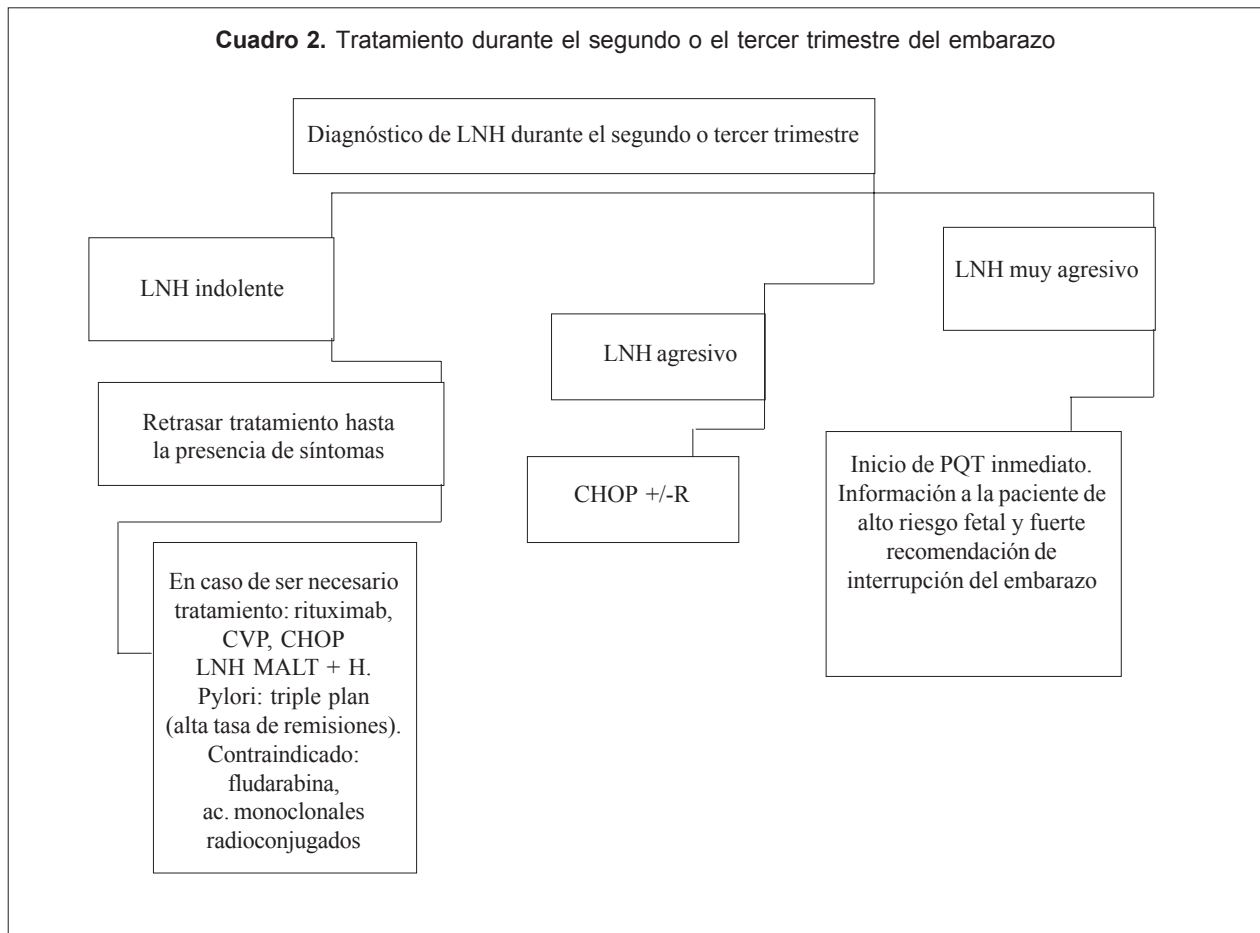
**Cuadro 2.** Tratamiento durante el segundo o el tercer trimestre del embarazo

Diagnóstico de LNH durante el segundo o tercer trimestre

LNH indolente

Retrasar tratamiento hasta la presencia de síntomas

En caso de ser necesario tratamiento: rituximab, CVP, CHOP LNH MALT + H. Pylori: triple plan (alta tasa de remisiones). Contraindicado: fludarabina, ac. monoclonales radioconjugados

LNH agresivo

CHOP +/-R

LNH muy agresivo

Inicio de PQT inmediato. Información a la paciente de alto riesgo fetal y fuerte recomendación de interrupción del embarazo